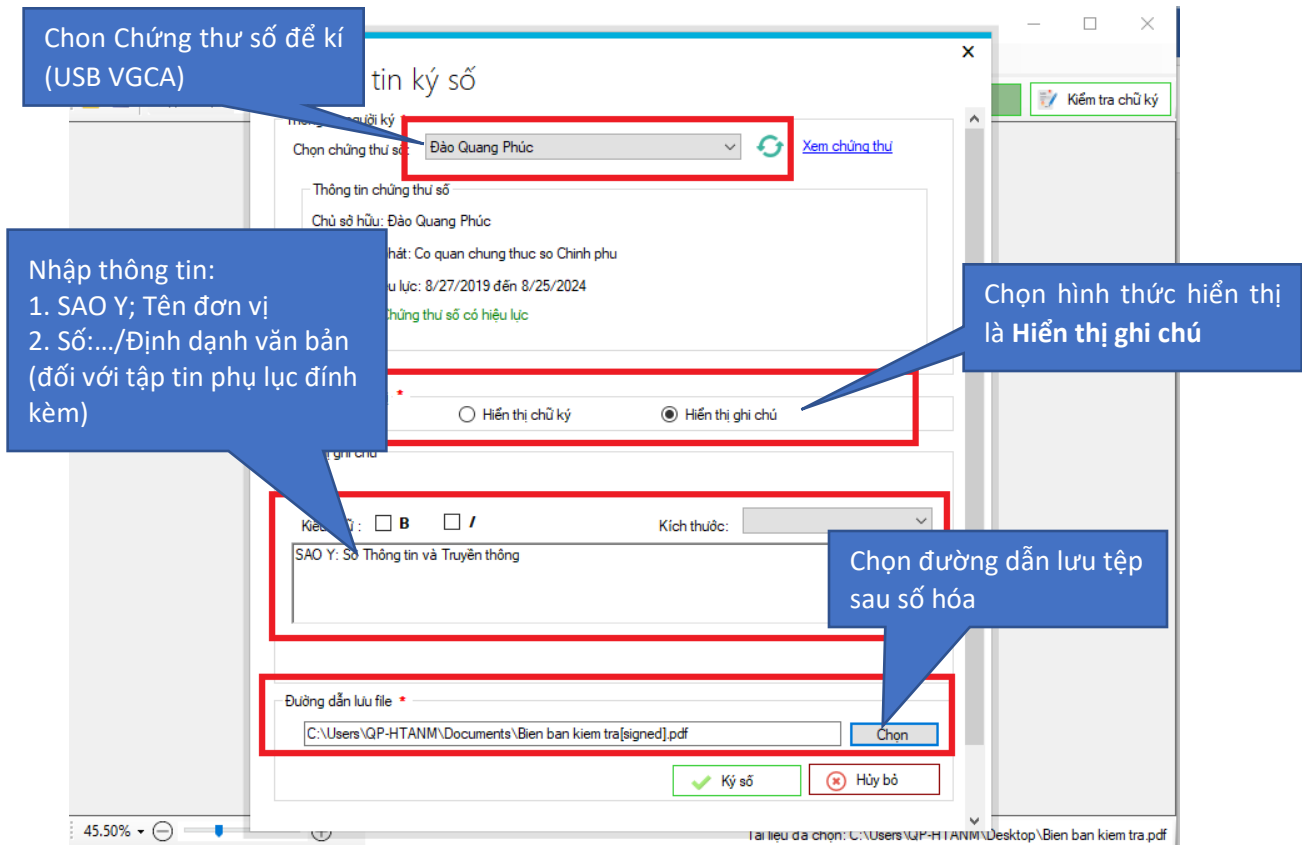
Chon Chứng thư số để kí (USB VGCA)

tin ký số

Kiểm tra chữ ký

người ký

Chọn chứng thư số: Đào Quang Phúc

Xem chứng thư

Thông tin chứng thư số

Chủ sở hữu: Đào Quang Phúc

hát: Co quan chung thuc so Chinh phu

u lực: 8/27/2019 đến 8/25/2024

Chứng thư số có hiệu lực

Nhập thông tin:
1. SAO Y; Tên đơn vị
2. Số:.../Định dạng văn bản (đối với tập tin phụ lục đính kèm)

Chọn hình thức hiển thị là **Hiển thị ghi chú**

*

Hiển thị chữ ký

Hiển thị ghi chú

ghi chú

Kiể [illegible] : B I

Kích thước:

SAO Y: Sở Thông tin và Truyền thông

Chọn đường dẫn lưu tệp sau số hóa

Đường dẫn lưu file *

C:\Users\QP-HTANM\Documents\Bien ban kiem tra[signed].pdf

Chọn

Ký số

Hủy bỏ

45.50%

Tài liệu đã chọn: C:\Users\QP-HTANM\Desktop\Bien ban kiem tra.pdf